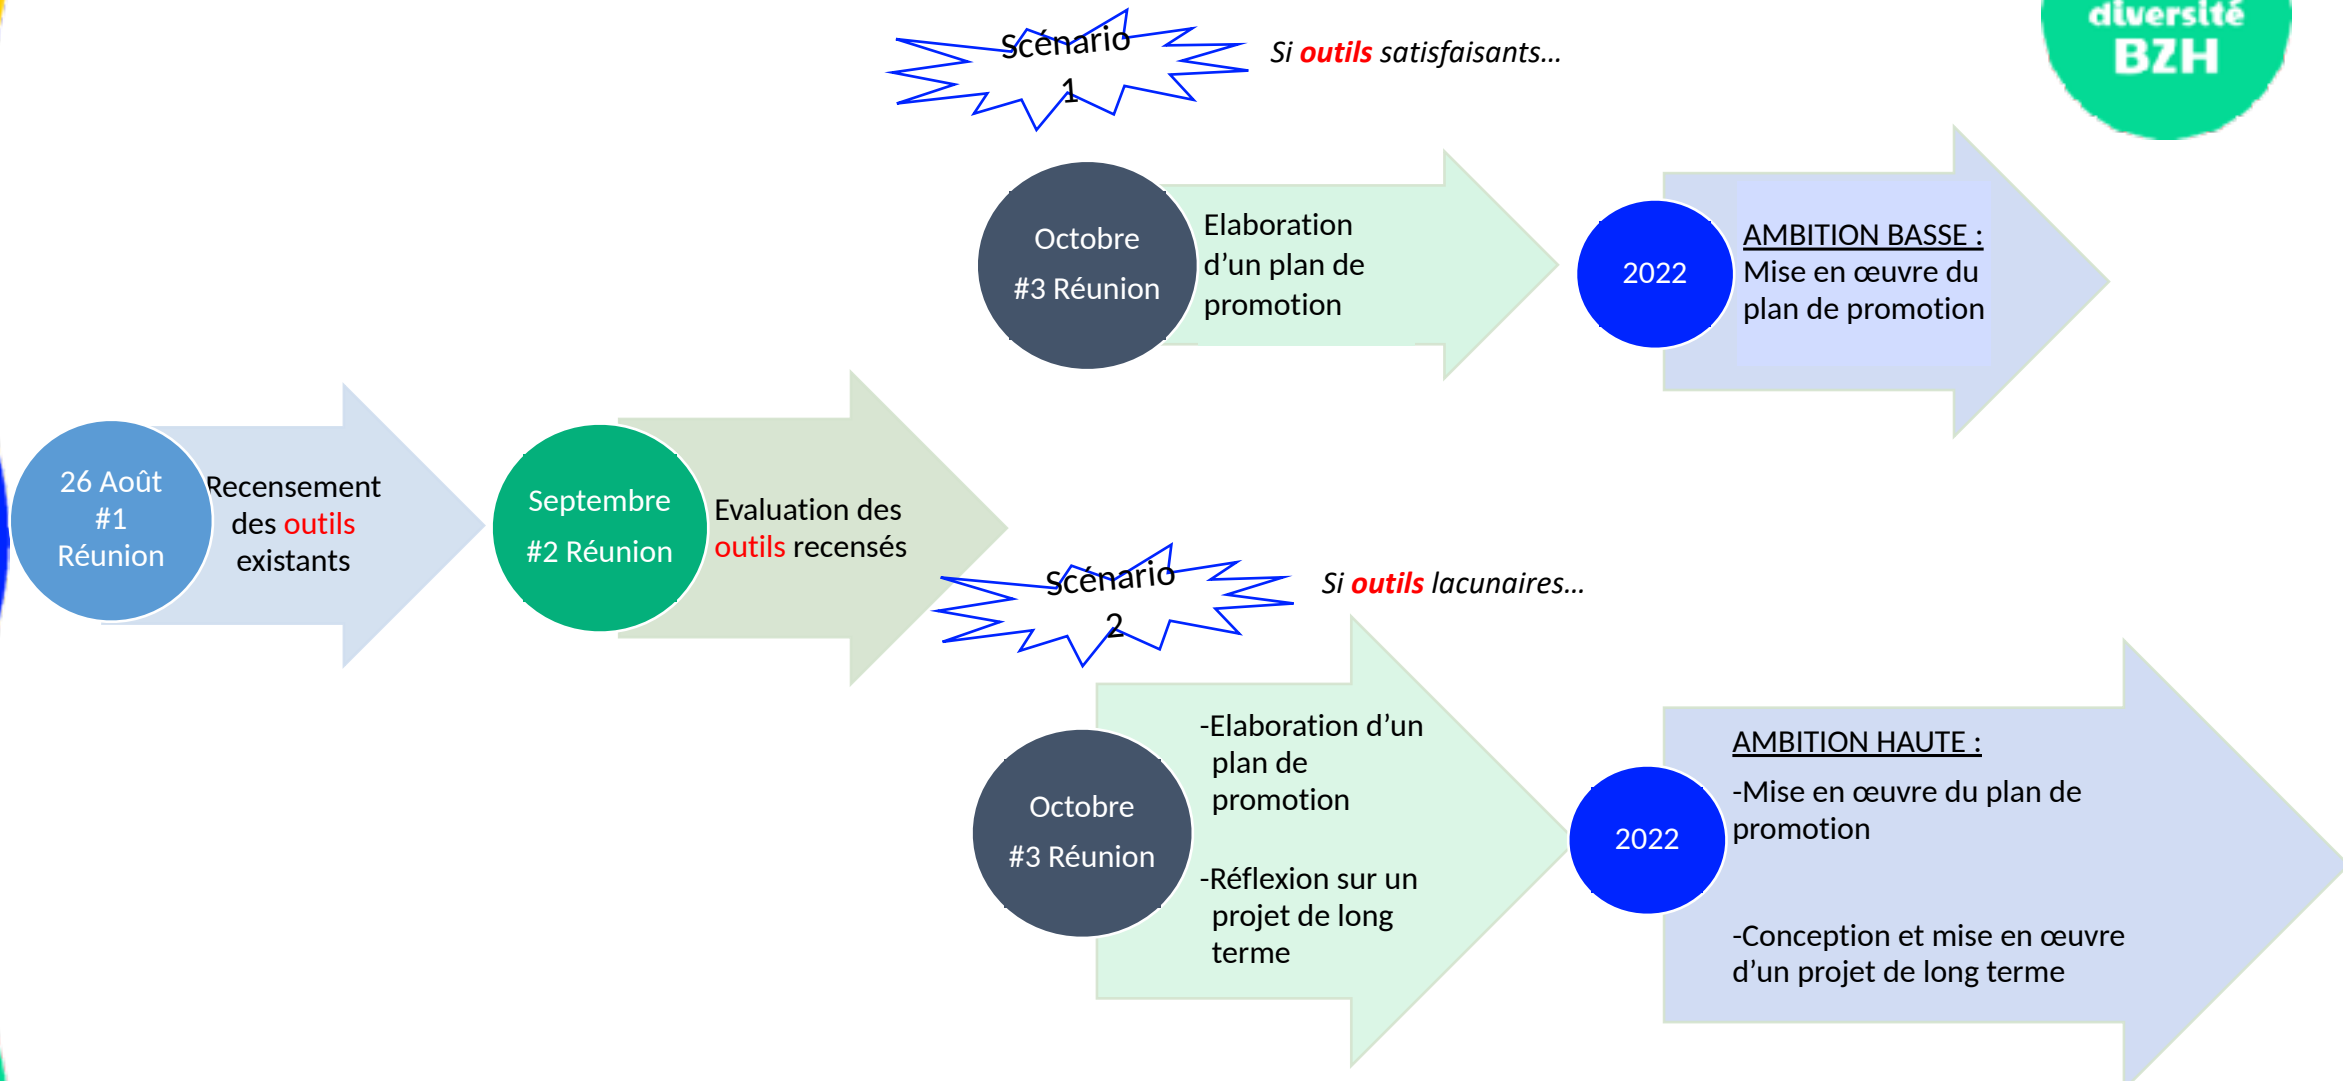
diversité
BZH

Scénario 1

Si outils satisfaisants…

Octobre
#3 Réunion

Elaboration d'un plan de promotion

2022

AMBITION BASSE :
Mise en œuvre du plan de promotion

26 Août
#1
Réunion

Recensement des outils existants

Septembre
#2 Réunion

Evaluation des outils recensés

Scénario 2

Si outils lacunaires…

Octobre
#3 Réunion

-Elaboration d'un plan de promotion

-Réflexion sur un projet de long terme

2022

AMBITION HAUTE :
-Mise en œuvre du plan de promotion

-Conception et mise en œuvre d'un projet de long terme